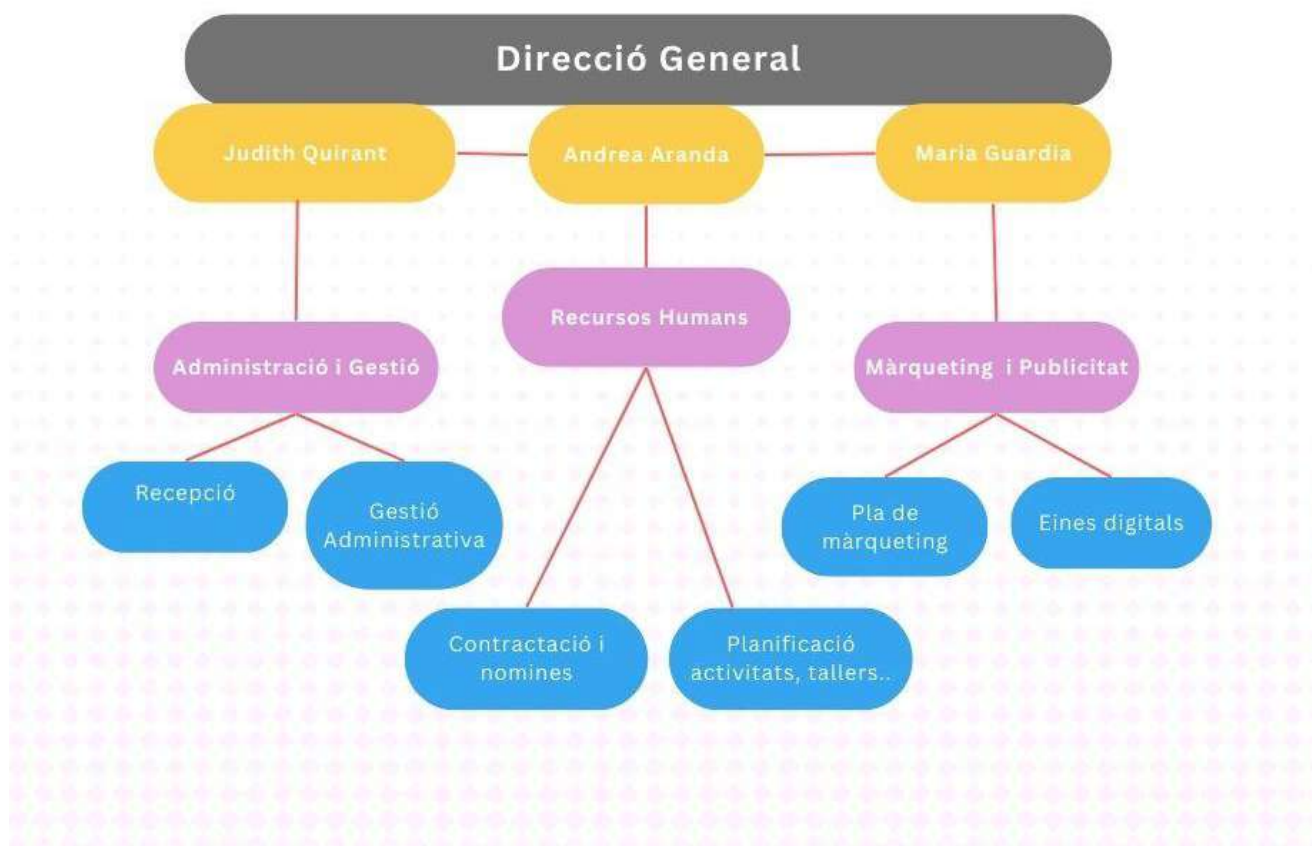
Direcció General

Judith Quirant

Andrea Aranda

Maria Guardia

Administració i Gestió

Recursos Humans

Màrqueting i Publicitat

Recepció

Gestió Administrativa

Contractació i nomines

Planificació activitats, tallers..

Pla de màrqueting

Eines digitals